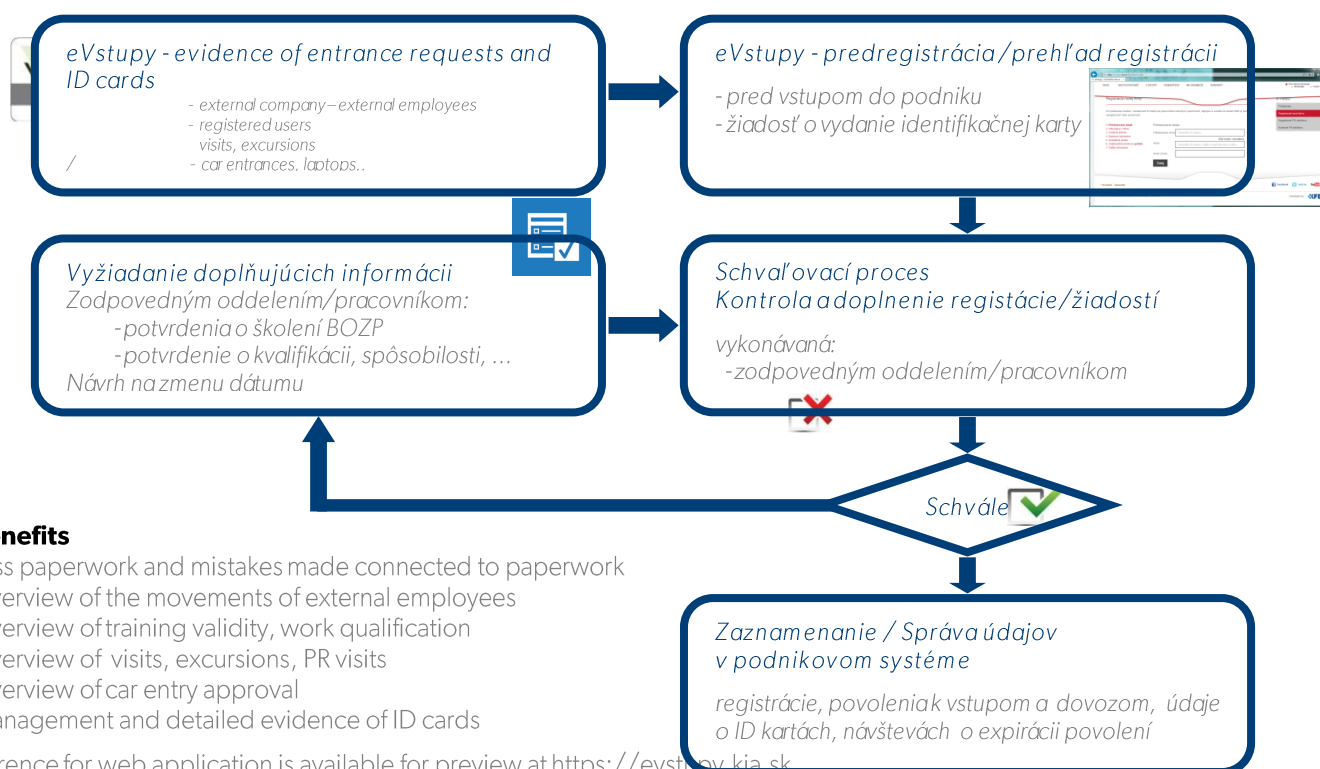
eVstupy - evidence of entrance requests and ID cards

- external company – external employees
- registered users
visits, excursions
/ - car entrances, laptops..

eVstupy - predregistrácia / prehľad registrácii

- pred vstupom do podniku
- žiadosť o vydanie identifikačnej karty

Vyžiadanie doplňujúcich informácii
Zodpovedným oddelením/pracovníkom:
-potvrdenia o školení BOZP
-potvrdenie o kvalifikácii, spôsobilosti, ...
Návrh na zmenu dátumu

Schvaľovací proces
Kontrola a doplnenie registácie/žiadostí

vykonávaná:
-zodpovedným oddelením/pracovníkom

Schvále

nefits
ss paperwork and mistakes made connected to paperwork
erview of the movements of external employees
erview of training validity, work qualification
erview of visits, excursions, PR visits
erview of car entry approval
anagement and detailed evidence of ID cards

Zaznamenanie / Správa údajov v podnikovom systéme

registrácie, povolenia k vstupom a dovozom, údaje o ID kartách, návštevách o expirácii povolení

rence for web application is available for preview at https://evst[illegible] kia.sk